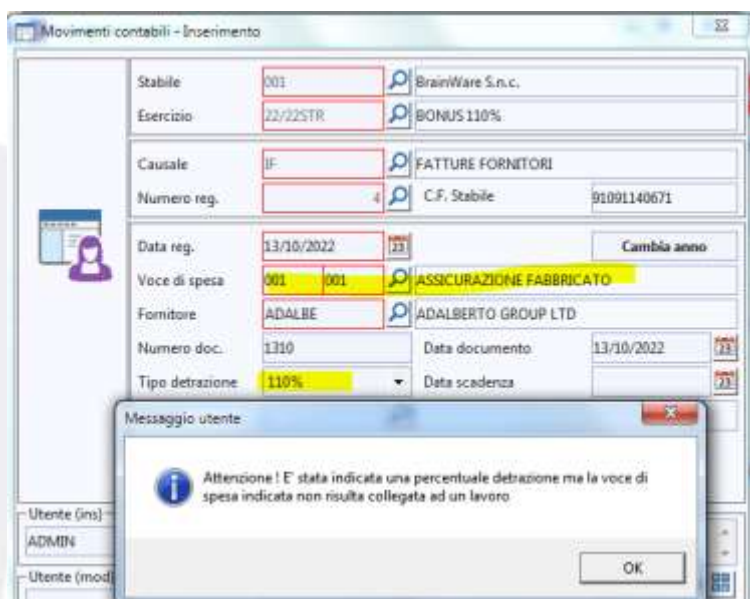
Movimenti contabili - Inserimento

Stabile 001 BrainWare S.n.c.
Esercizio 22/22STR BONUS 110%

Causale IF FATTURE FORNITORI
Numero reg. 4 C.F. Stabile 91091140671

Data reg. 13/10/2022 Cambia anno
Voce di spesa 001 001 ASSICURAZIONE FABBRICATO
Fornitore ADALBE ADALBERTO GROUP LTD
Numero doc. 1310 Data documento 13/10/2022
Tipo detrazione 110% Data scadenza

Messaggio utente

Attenzione ! E' stata indicata una percentuale detrazione ma la voce di spesa indicata non risulta collegata ad un lavoro

OK

Utente (ins)
ADMIN
Utente (mod)